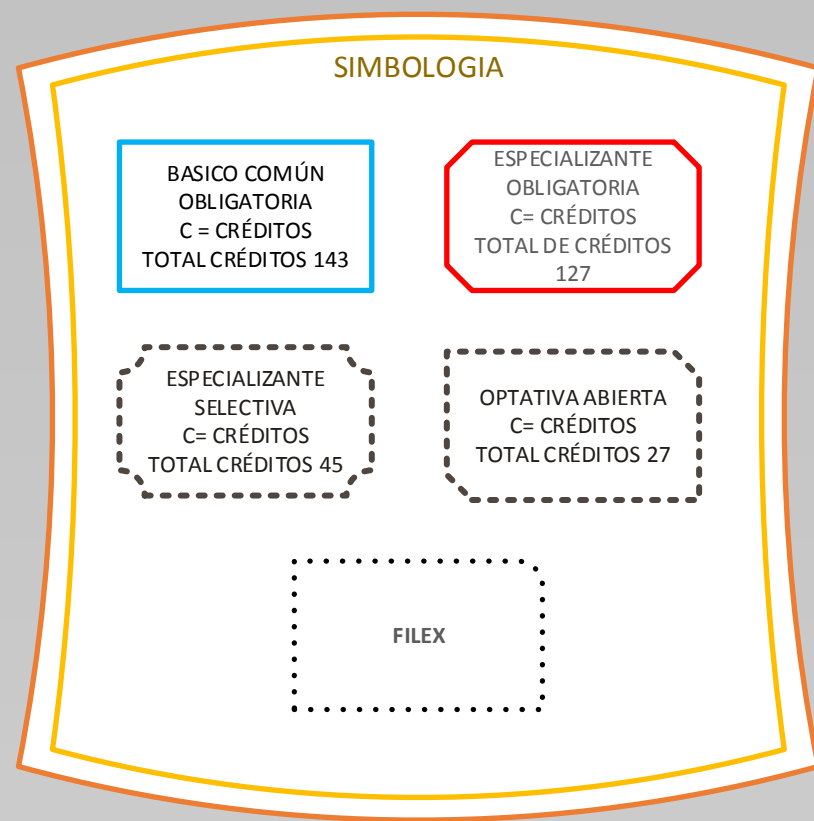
SIMBOLOGIA

BASICO COMÚN
OBLIGATORIA
C = CRÉDITOS
TOTAL CRÉDITOS 143

ESPECIALIZANTE
OBLIGATORIA
C= CRÉDITOS
TOTAL DE CRÉDITOS
127

ESPECIALIZANTE
SELECTIVA
C= CRÉDITOS
TOTAL CRÉDITOS 45

OPTATIVA ABIERTA
C= CRÉDITOS
TOTAL CRÉDITOS 27

FILEX